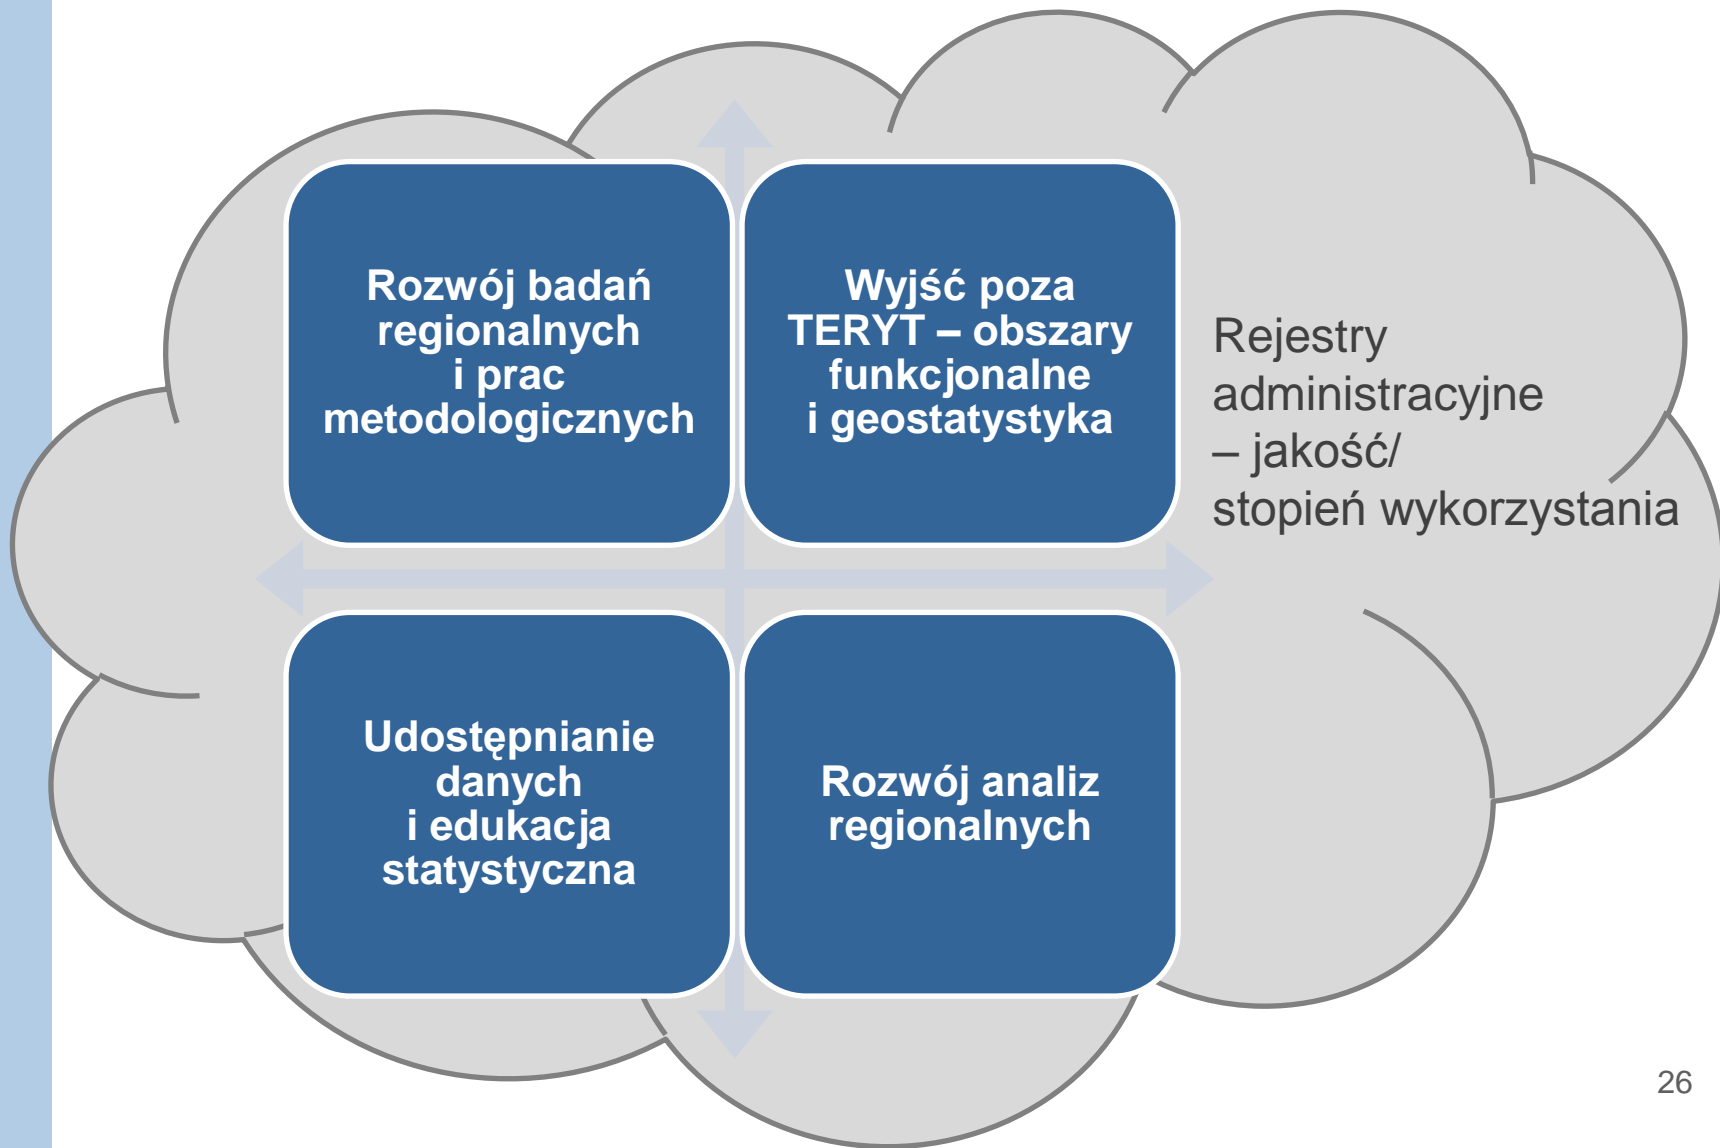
Rozwój badań regionalnych i prac metodologicznych

Wyjść poza TERYT – obszary funkcjonalne i geostatystyka

Rejestry administracyjne – jakość/ stopień wykorzystania

Udostępnianie danych i edukacja statystyczna

Rozwój analiz regionalnych

26